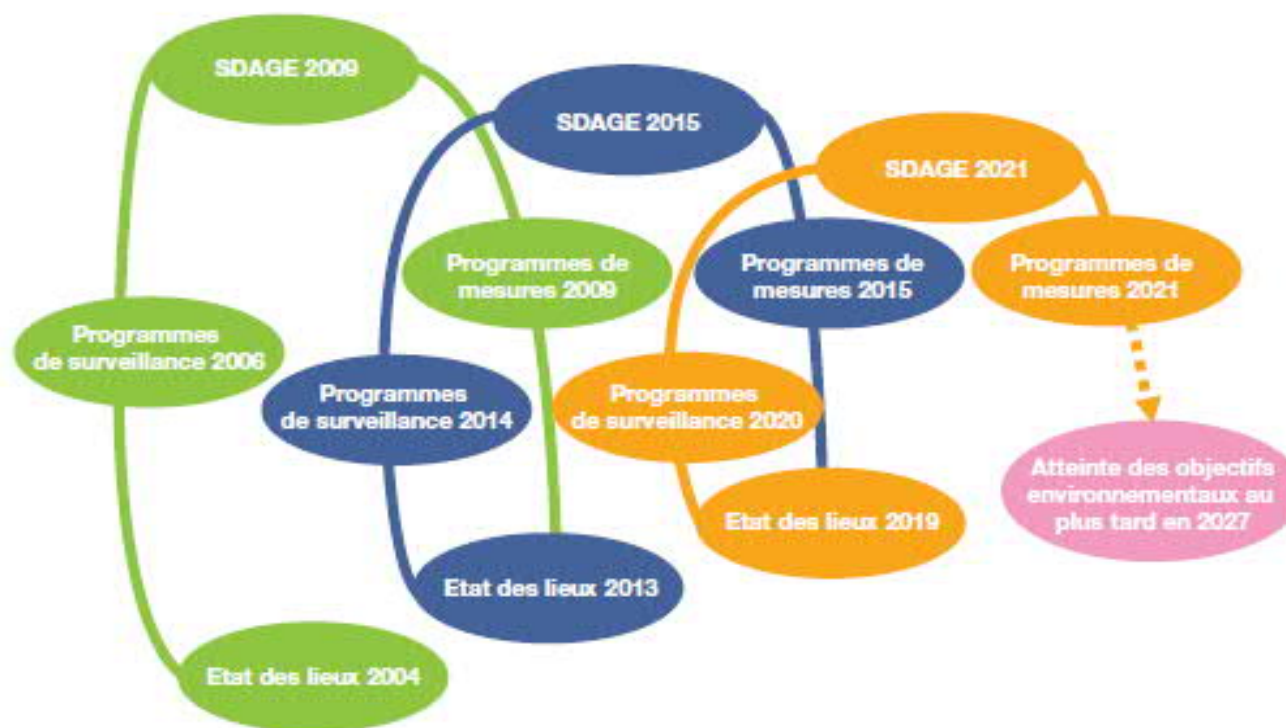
SDAGE 2009

SDAGE 2015

SDAGE 2021

Programmes de mesures 2009

Programmes de mesures 2015

Programmes de mesures 2021

Programmes de surveillance 2006

Programmes de surveillance 2014

Programmes de surveillance 2020

Atteinte des objectifs environnementaux au plus tard en 2027

Etat des lieux 2019

Etat des lieux 2013

Etat des lieux 2004